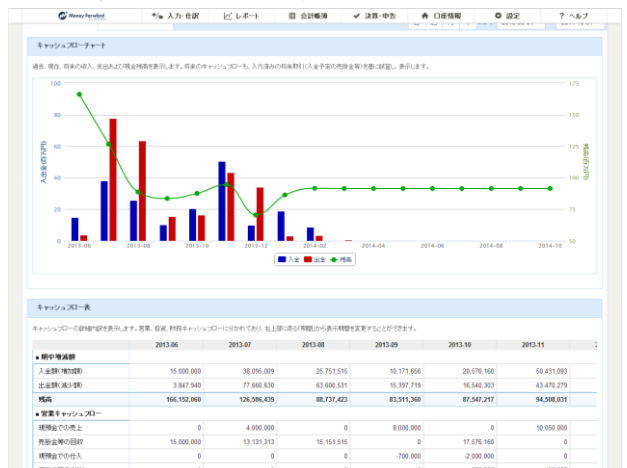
Money Forward　入力・仕訳　レポート　会計帳簿　決算・申告　口座情報　設定　ヘルプ

キャッシュフローチャート

過去、現在、将来の収入、支出および現金残高を表示します。将来のキャッシュフローも、入力済みの将来取引(入金予定の売掛金等)を基に試算し、表示します。

100
80
60
40
20
0

175
150
125
100
75
50

入出金(百万円)
残高(百万円)

2013-06　2013-08　2013-10　2013-12　2014-02　2014-04　2014-06　2014-08　2014-10

入金　出金　残高

キャッシュフロー表

キャッシュフローの詳細内訳を表示します。営業、投資、財務キャッシュフローに分かれており、右上部にある「期間」から表示期間を変更することができます。

| | 2013-06 | 2013-07 | 2013-08 | 2013-09 | 2013-10 | 2013-11 |
|---|---|---|---|---|---|---|
| ■ 期中増減額 | | | | | | |
| 入金額(増加額) | 15,000,000 | 38,095,009 | 25,751,515 | 10,171,656 | 20,576,160 | 50,431,093 |
| 出金額(減少額) | 3,847,940 | 77,660,630 | 63,600,531 | 15,397,719 | 16,540,303 | 43,470,279 |
| 残高 | 166,152,060 | 126,586,439 | 88,737,423 | 83,511,360 | 87,547,217 | 94,508,031 |
| ■ 営業キャッシュフロー | | | | | | |
| 現預金での売上 | 0 | 4,000,000 | 0 | 8,000,000 | 0 | 10,050,000 |
| 売掛金等の回収 | 15,000,000 | 13,131,313 | 15,151,515 | 0 | 17,576,160 | 0 |
| 現預金での仕入 | 0 | 0 | 0 | -700,000 | -2,000,000 | 0 |